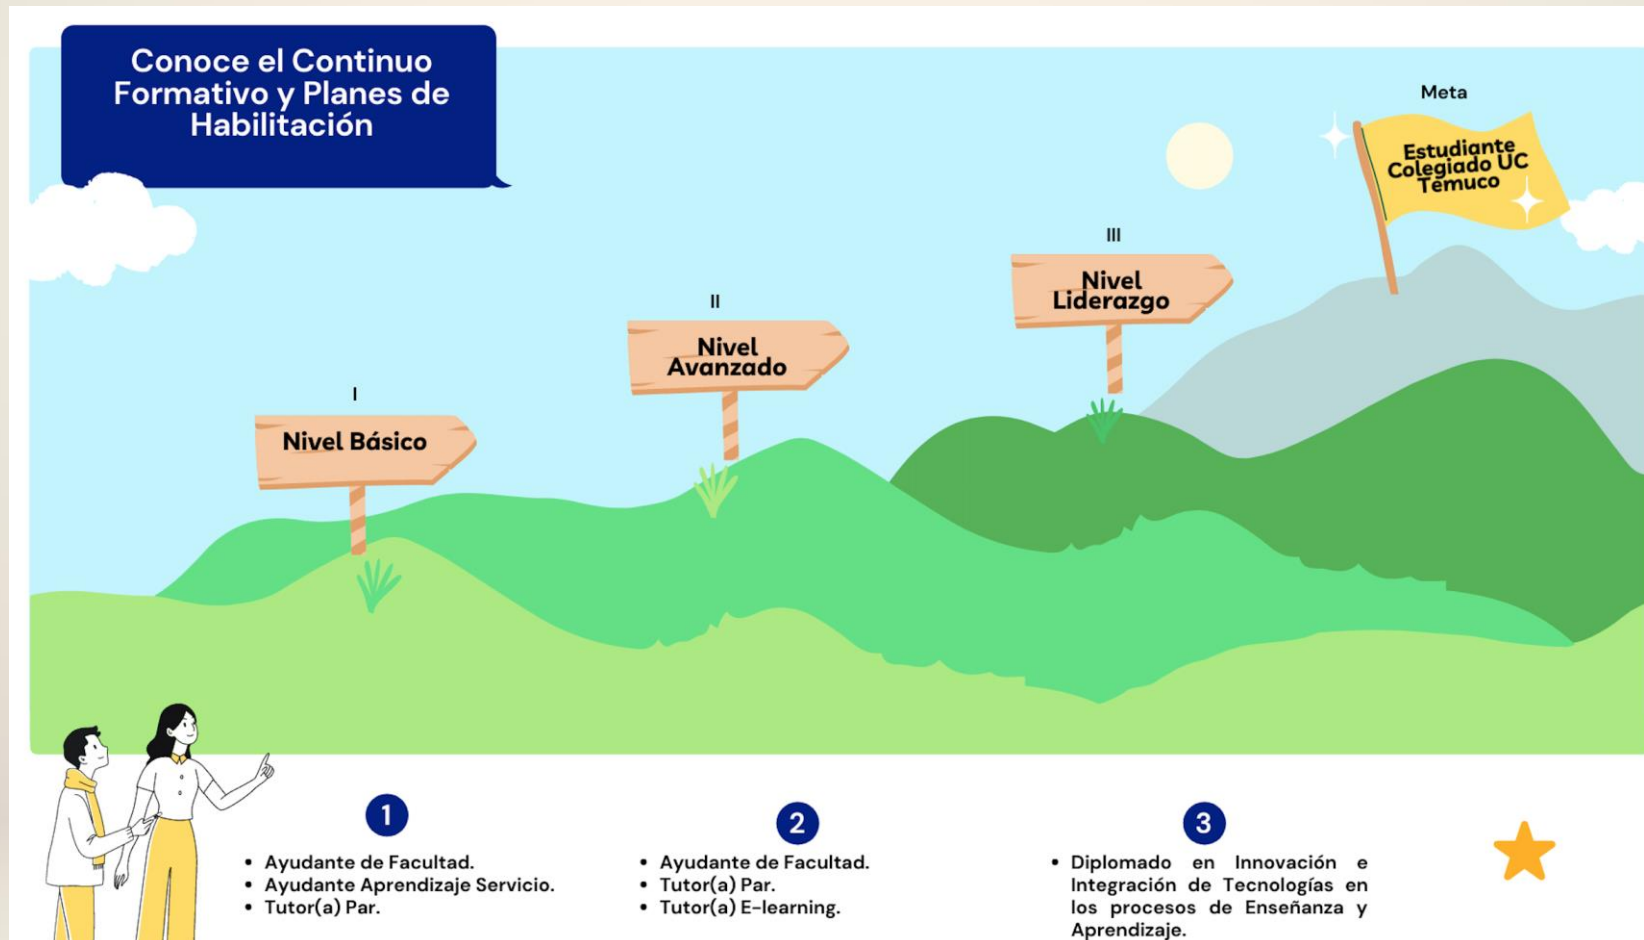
Conoce el Continuo Formativo y Planes de Habilitación

Meta

Estudiante Colegiado UC Temuco

III

Nivel Liderazgo

II

Nivel Avanzado

I

Nivel Básico

1

- Ayudante de Facultad.
- Ayudante Aprendizaje Servicio.
- Tutor(a) Par.

2

- Ayudante de Facultad.
- Tutor(a) Par.
- Tutor(a) E-learning.

3

- Diplomado en Innovación e Integración de Tecnologías en los procesos de Enseñanza y Aprendizaje.